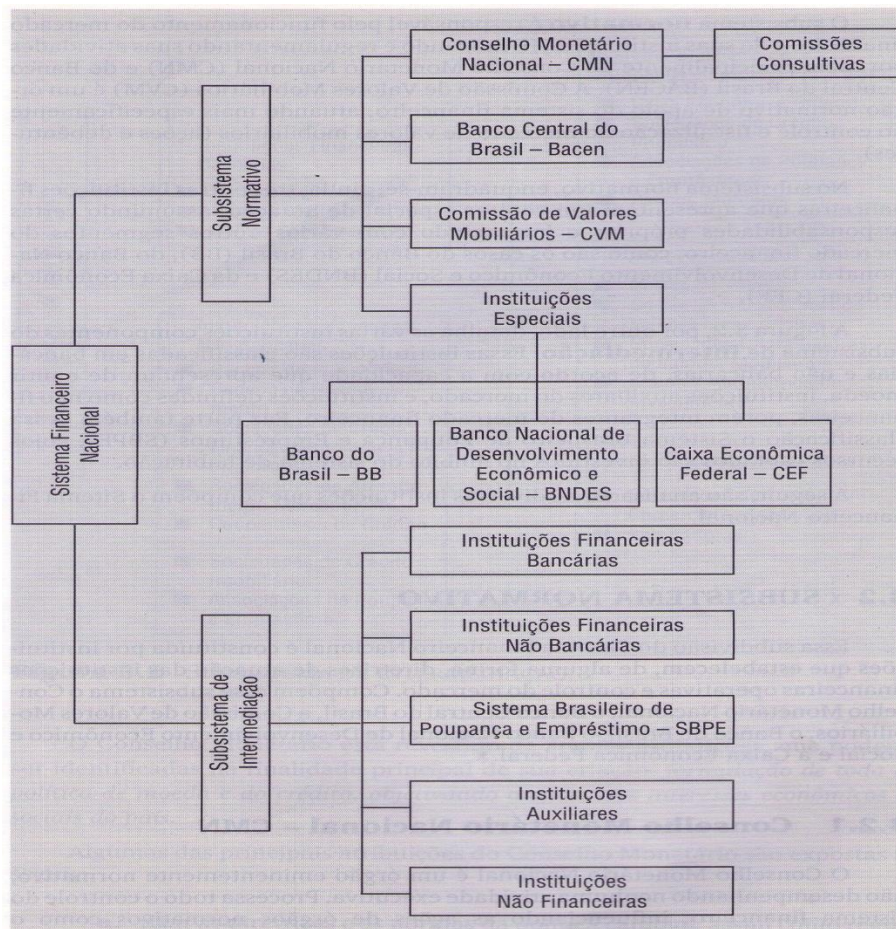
Sistema Financeiro Nacional

Subsistema Normativo

Conselho Monetário Nacional – CMN

Comissões Consultivas

Banco Central do Brasil – Bacen

Comissão de Valores Mobiliários – CVM

Instituições Especiais

Banco do Brasil – BB

Banco Nacional de Desenvolvimento Econômico e Social – BNDES

Caixa Econômica Federal – CEF

Subsistema de Intermediação

Instituições Financeiras Bancárias

Instituições Financeiras Não Bancárias

Sistema Brasileiro de Poupança e Empréstimo – SBPE

Instituições Auxiliares

Instituições Não Financeiras